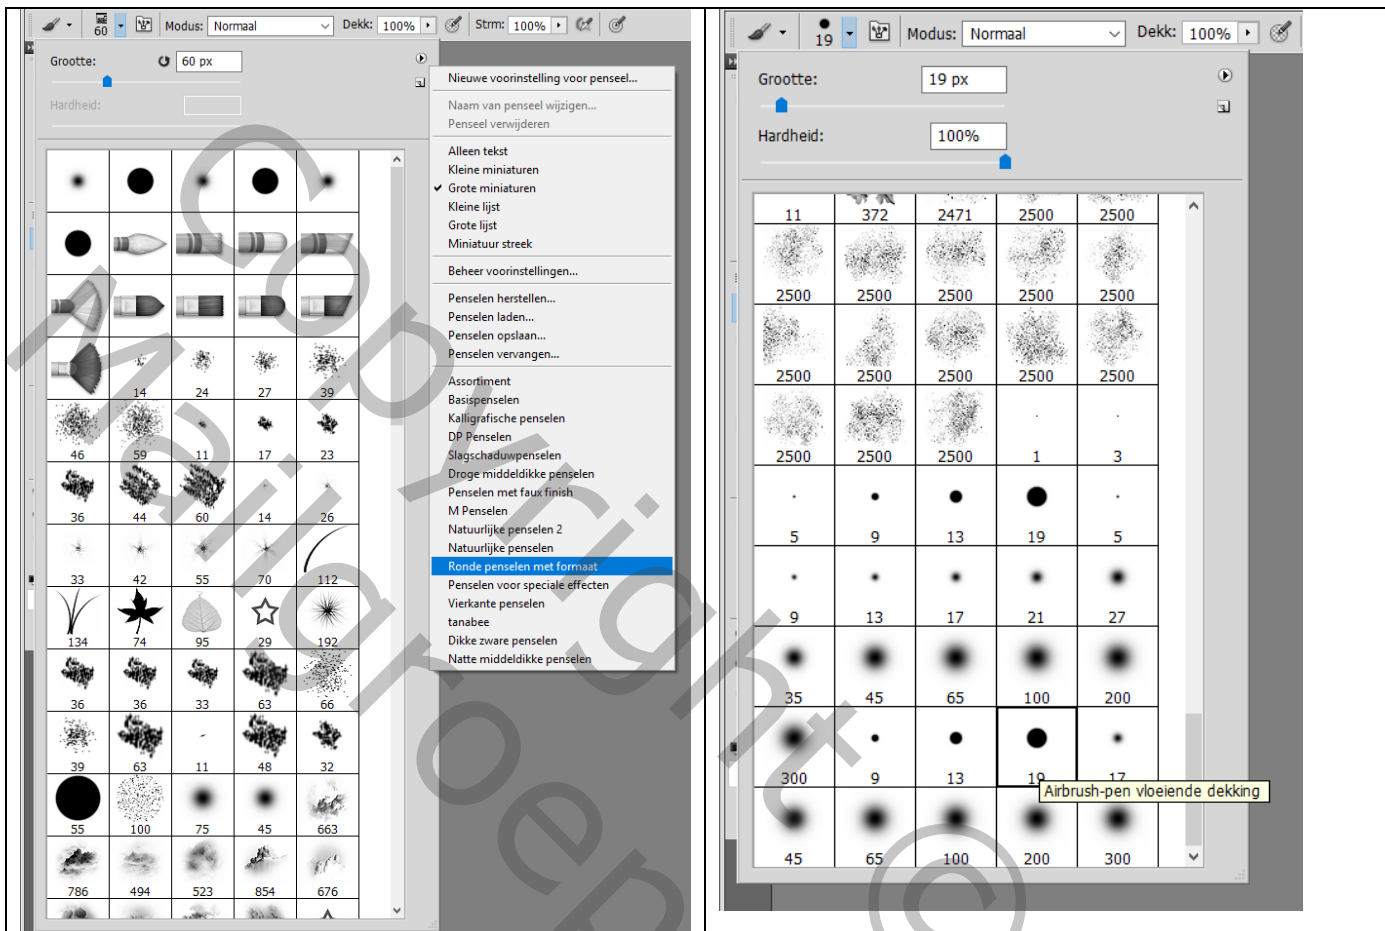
60 Modus: Normaal Dekk: 100% Strm: 100%

Grootte: 60 px

Hardheid:

Nieuwe voorinstelling voor penseel...

Naam van penseel wijzigen...
Penseel verwijderen

Alleen tekst
Kleine miniaturen
Grote miniaturen
Kleine lijst
Grote lijst
Miniatuur streek

Beheer voorinstellingen...

Penselen herstellen...
Penselen laden...
Penselen opslaan...
Penselen vervangen...

Assortiment
Basispenselen
Kalligrafische penselen
DP Penselen
Slagschaduwpenselen
Droge middeldikke penselen
Penselen met faux finish
M Penselen
Natuurlijke penselen 2
Natuurlijke penselen
Ronde penselen met formaat
Penselen voor speciale effecten
Vierkante penselen
tanabee
Dikke zware penselen
Natte middeldikke penselen

14 24 27 39
46 59 11 17 23
36 44 60 14 26
33 42 55 70 112
134 74 95 29 192
36 36 33 63 66
39 63 11 48 32
55 100 75 45 663
786 494 523 854 676

19 Modus: Normaal Dekk: 100%

Grootte: 19 px

Hardheid: 100%

11 372 2471 2500 2500
2500 2500 2500 2500 2500
2500 2500 2500 2500 2500
2500 2500 2500 1 3
5 9 13 19 5
9 13 17 21 27
35 45 65 100 200
300 9 13 19 17
45 65 100 200 300

Airbrush-pen vloeiende dekking

Copyright Maigroep ©